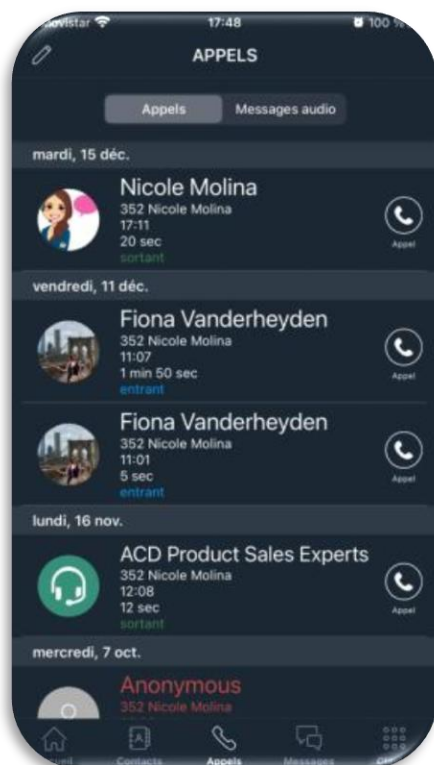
movistar 17:48 100 %

APPELS

Appels Messages audio

mardi, 15 déc.

Nicole Molina
352 Nicole Molina
17:11
20 sec
sortant

Appel

vendredi, 11 déc.

Fiona Vanderheyden
352 Nicole Molina
11:07
1 min 50 sec
entrant

Appel

Fiona Vanderheyden
352 Nicole Molina
11:01
5 sec
entrant

Appel

lundi, 16 nov.

ACD Product Sales Experts
352 Nicole Molina
12:08
12 sec
sortant

Appel

mercredi, 7 oct.

Anonymous
352 Nicole Molina

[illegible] Contacts Appels Messages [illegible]